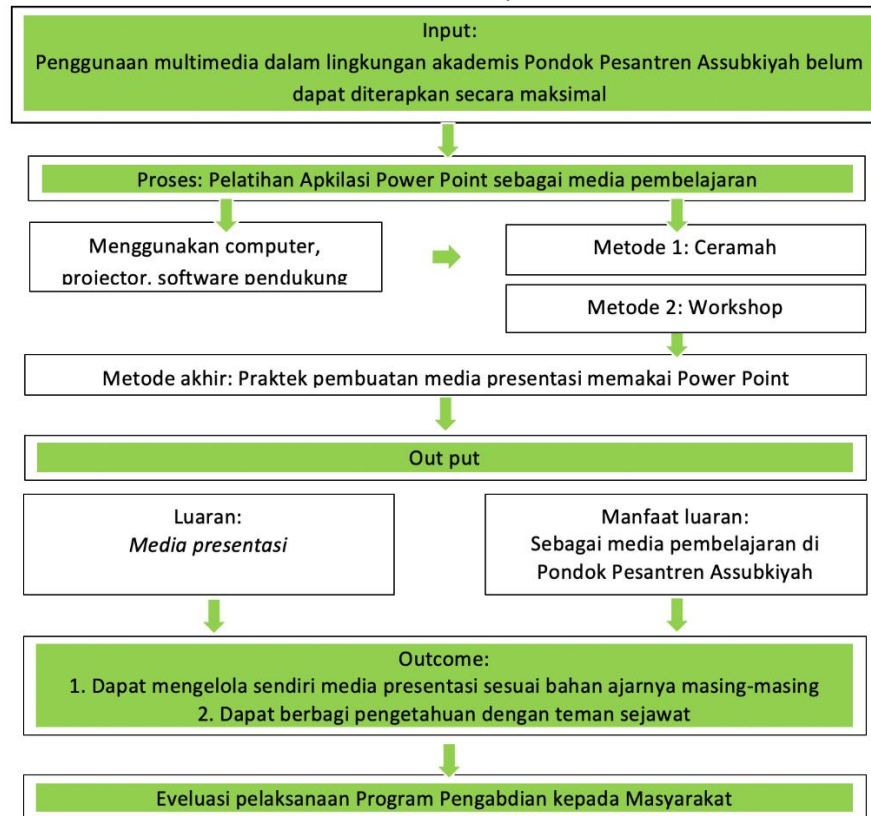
Input:
Penggunaan multimedia dalam lingkungan akademis Pondok Pesantren Assubkiyah belum dapat diterapkan secara maksimal

Proses: Pelatihan Apkilasi Power Point sebagai media pembelajaran

Menggunakan computer, projector, software pendukung

Metode 1: Ceramah

Metode 2: Workshop

Metode akhir: Praktek pembuatan media presentasi memakai Power Point

Out put

Luaran:
*Media presentasi*

Manfaat luaran:
Sebagai media pembelajaran di Pondok Pesantren Assubkiyah

Outcome:
1. Dapat mengelola sendiri media presentasi sesuai bahan ajarnya masing-masing
2. Dapat berbagi pengetahuan dengan teman sejawat

Eveluasi pelaksanaan Program Pengabdian kepada Masyarakat